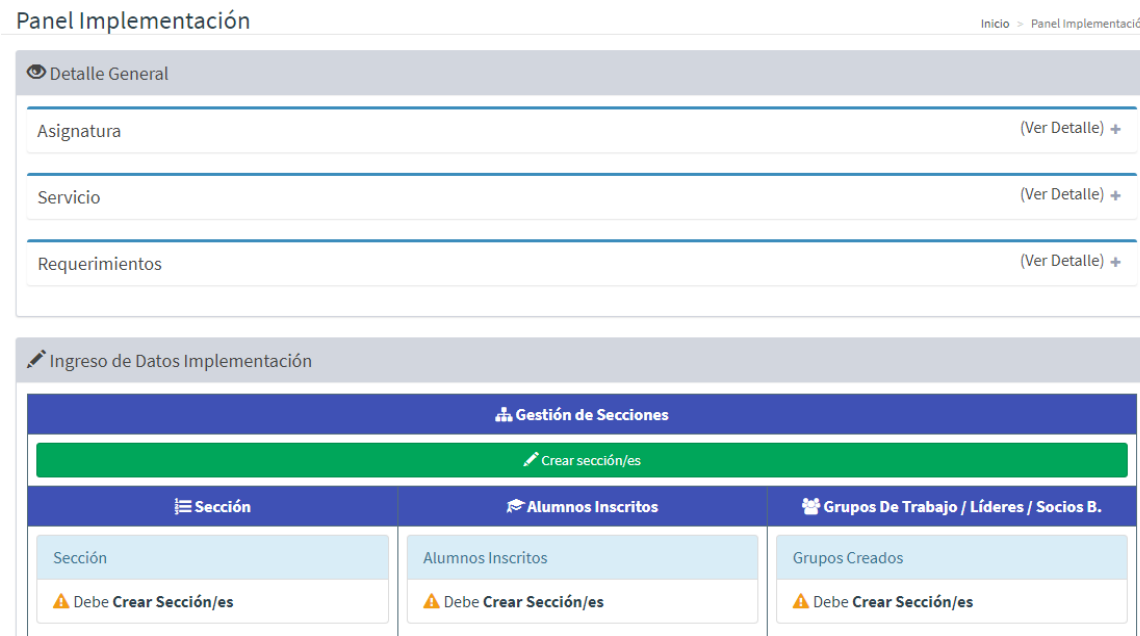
Panel Implementación

Inicio > Panel Implementació

Detalle General

Asignatura (Ver Detalle) +

Servicio (Ver Detalle) +

Requerimientos (Ver Detalle) +

Ingreso de Datos Implementación

Gestión de Secciones

Crear sección/es

| Sección | Alumnos Inscritos | Grupos De Trabajo / Líderes / Socios B. |
|---|---|---|
| Sección | Alumnos Inscritos | Grupos Creados |
| Debe **Crear Sección/es** | Debe **Crear Sección/es** | Debe **Crear Sección/es** |